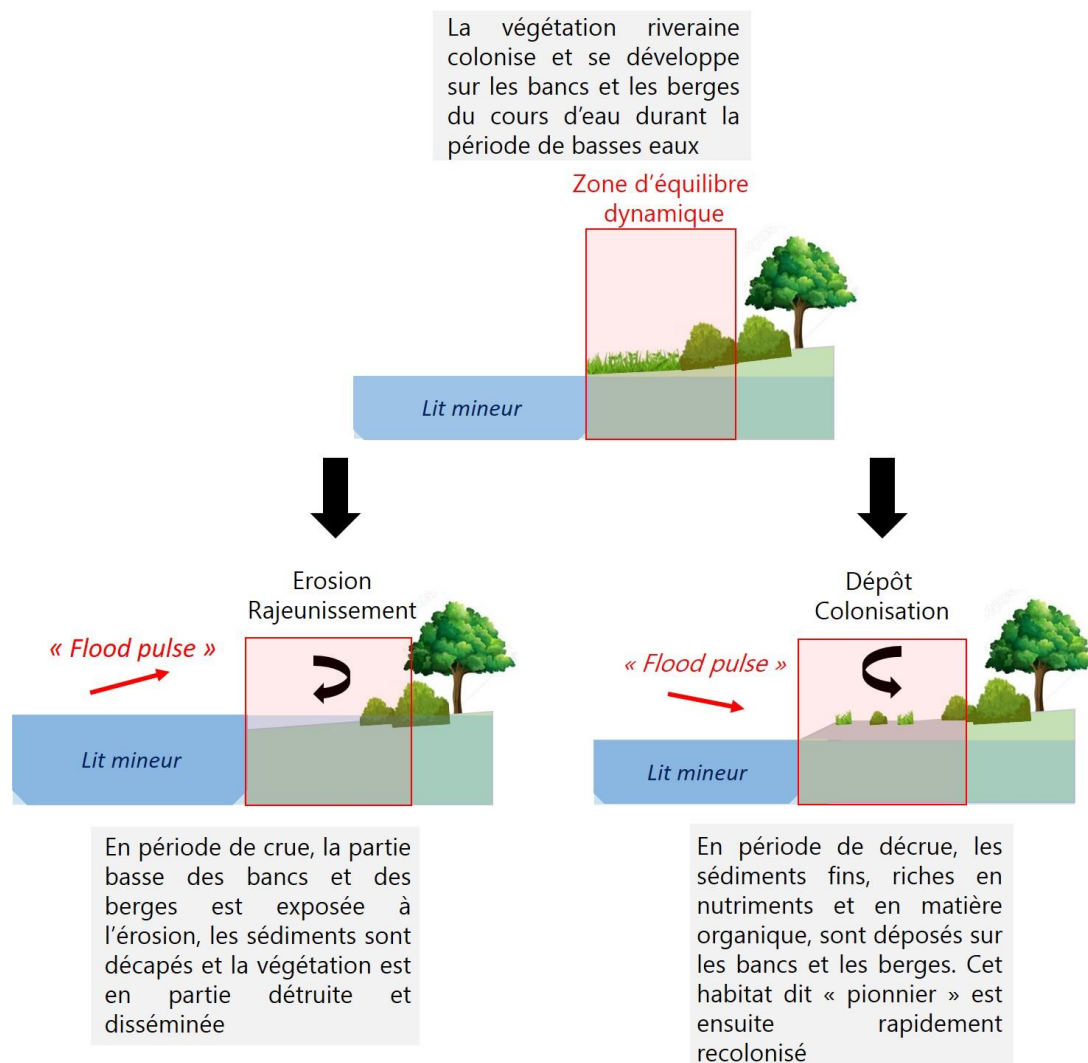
La végétation riveraine colonise et se développe sur les bancs et les berges du cours d'eau durant la période de basses eaux

Zone d'équilibre dynamique

Lit mineur

Erosion
Rajeunissement

« Flood pulse »

Lit mineur

En période de crue, la partie basse des bancs et des berges est exposée à l'érosion, les sédiments sont décapés et la végétation est en partie détruite et disséminée

Dépôt
Colonisation

« Flood pulse »

Lit mineur

En période de décrue, les sédiments fins, riches en nutriments et en matière organique, sont déposés sur les bancs et les berges. Cet habitat dit « pionnier » est ensuite rapidement recolonisé